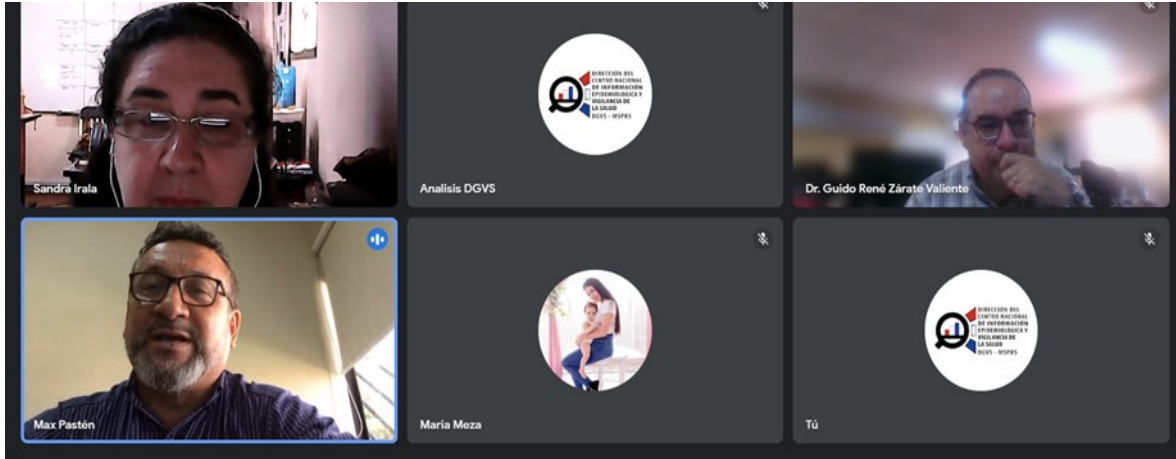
Sandra Irala

DIRECCIÓN DEL CENTRO NACIONAL DE INFORMACIÓN EPIDEMIOLÓGICA Y VIGILANCIA DE LA SALUD DGVS - MSPBS

Analisis DGVS

Dr. Guido René Zárate Valiente

Max Pastén

Maria Meza

DIRECCIÓN DEL CENTRO NACIONAL DE INFORMACIÓN EPIDEMIOLÓGICA Y VIGILANCIA DE LA SALUD DGVS - MSPBS

Tú